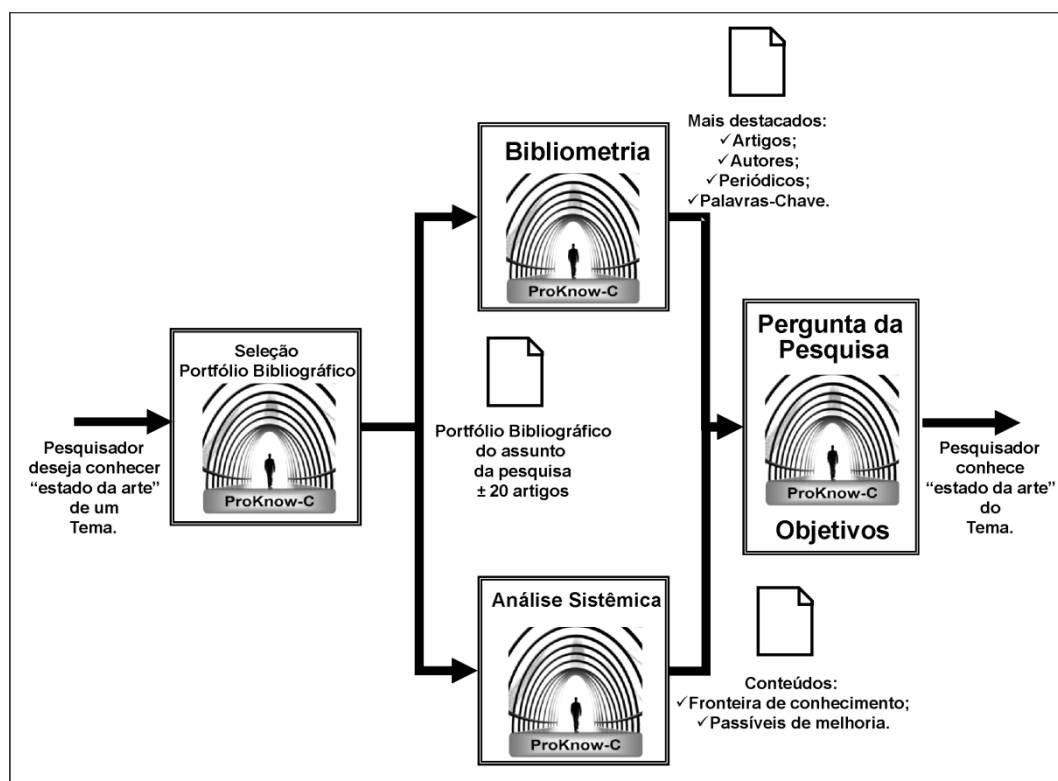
Pesquisador deseja conhecer “estado da arte” de um Tema.

Seleção Portfólio Bibliográfico

ProKnow-C

Portfólio Bibliográfico do assunto da pesquisa ± 20 artigos

Bibliometria

ProKnow-C

Mais destacados:
✓Artigos;
✓Autores;
✓Periódicos;
✓Palavras-Chave.

Análise Sistêmica

ProKnow-C

Conteúdos:
✓Fronteira de conhecimento;
✓Passíveis de melhoria.

Pergunta da Pesquisa

ProKnow-C

Objetivos

Pesquisador conhece “estado da arte” do Tema.